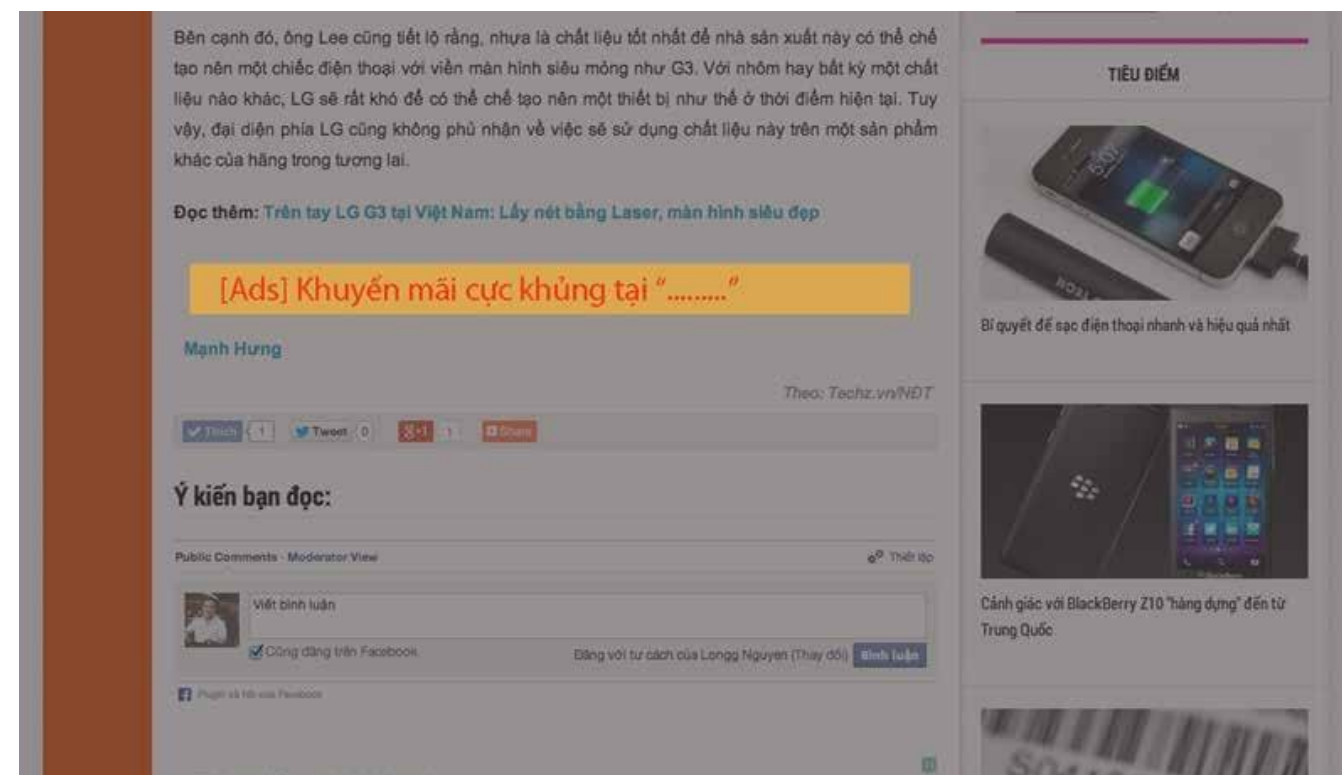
Bên cạnh đó, ông Lee cũng tiết lộ rằng, nhựa là chất liệu tốt nhất để nhà sản xuất này có thể chế tạo nên một chiếc điện thoại với viền màn hình siêu mỏng như G3. Với nhôm hay bất kỳ một chất liệu nào khác, LG sẽ rất khó để có thể chế tạo nên một thiết bị như thế ở thời điểm hiện tại. Tuy vậy, đại diện phía LG cũng không phủ nhận về việc sẽ sử dụng chất liệu này trên một sản phẩm khác của hãng trong tương lai.

Đọc thêm: Trên tay LG G3 tại Việt Nam: Lấy nét bằng Laser, màn hình siêu đẹp

[Ads] Khuyến mãi cực khủng tại "........"

Mạnh Hưng

Theo: Techz.vn/NĐT

Thích 1 Tweet 0 +1 1 Share

Ý kiến bạn đọc:

Public Comments · Moderator View

Thiết lập

Viết bình luận

Cũng đăng trên Facebook

Đăng với tư cách của Longg Nguyen (Thay đổi) Bình luận

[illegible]

TIÊU ĐIỂM

Bí quyết để sạc điện thoại nhanh và hiệu quả nhất

Cảnh giác với BlackBerry Z10 "hàng dựng" đến từ Trung Quốc